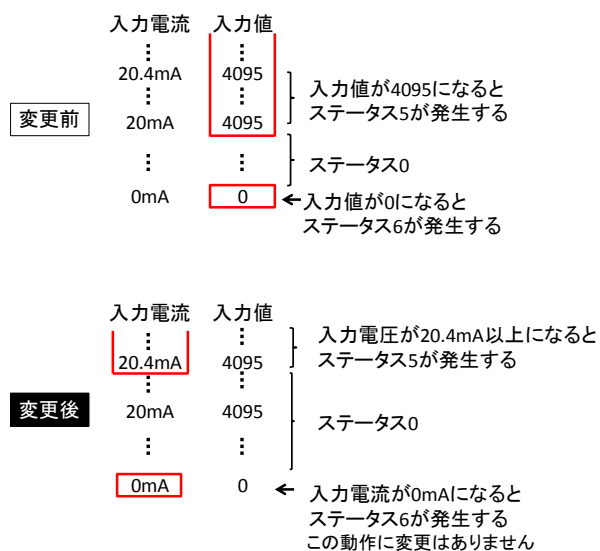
入力電流　入力値

⋮　⋮

20.4mA　4095

⋮　⋮

変更前

20mA　4095

入力値が4095になると
ステータス5が発生する

⋮　⋮

ステータス0

0mA　0

入力値が0になると
ステータス6が発生する

入力電流　入力値

⋮　⋮

20.4mA　4095

入力電圧が20.4mA以上になると
ステータス5が発生する

⋮

変更後

20mA　4095

ステータス0

⋮　⋮

0mA　0

入力電流が0mAになると
ステータス6が発生する
この動作に変更はありません